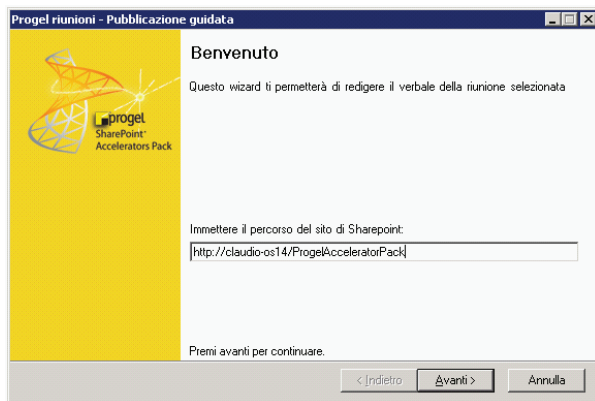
Progel riunioni - Pubblicazione guidata

progel
SharePoint
Accelerators Pack

Benvenuto

Questo wizard ti permetterà di redigere il verbale della riunione selezionata

Immettere il percorso del sito di Sharepoint:

http://claudio-os14/ProgelAcceleratorPack

Premi avanti per continuare.

< Indietro
Avanti >
Annulla